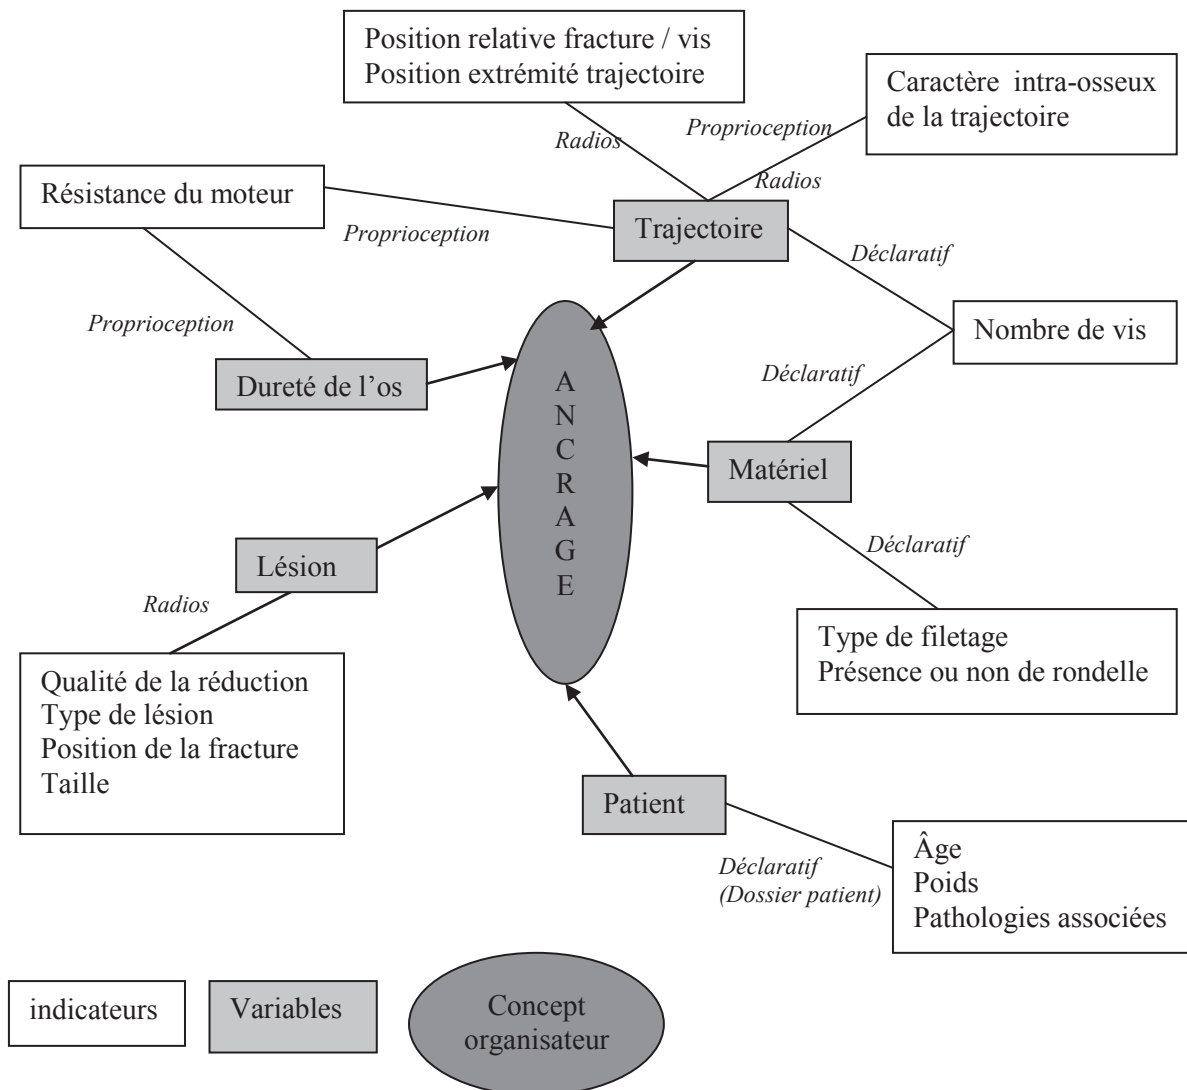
Position relative fracture / vis
Position extrémité trajectoire

Caractère intra-osseux de la trajectoire

Radios

Proprioception

Radios

Résistance du moteur

Proprioception

Trajectoire

Déclaratif

Proprioception

Nombre de vis

Déclaratif

Dureté de l'os

A N C R A G E

Matériel

Déclaratif

Lésion

Radios

Type de filetage
Présence ou non de rondelle

Qualité de la réduction
Type de lésion
Position de la fracture
Taille

Patient

Déclaratif
(Dossier patient)

Âge
Poids
Pathologies associées

indicateurs

Variables

Concept organisateur